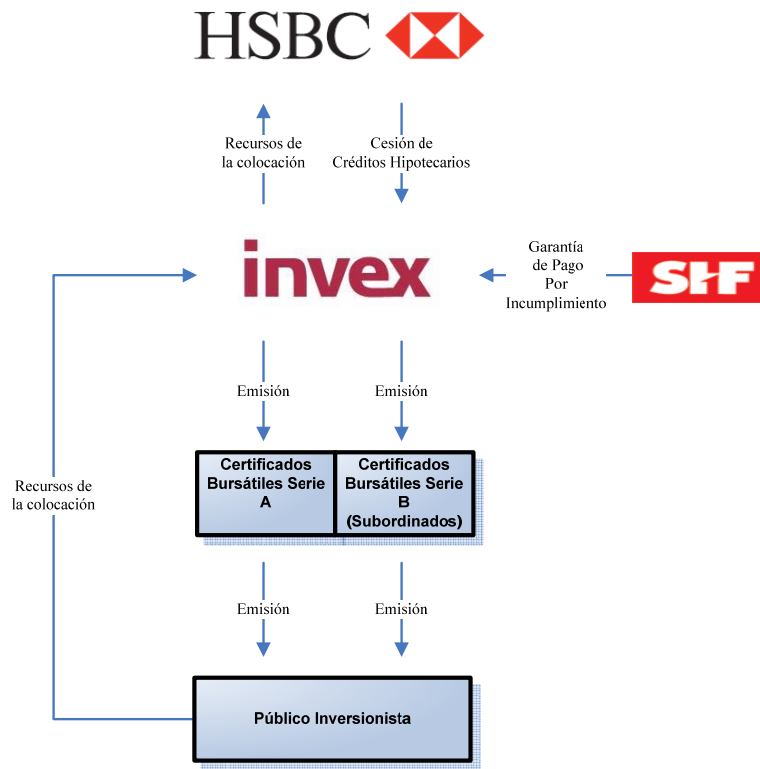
HSBC

Recursos de la colocación

Cesión de Créditos Hipotecarios

invex

Garantía de Pago Por Incumplimiento

SHF

Emisión

Emisión

Recursos de la colocación

Certificados Bursátiles Serie A

Certificados Bursátiles Serie B (Subordinados)

Emisión

Emisión

Público Inversionista